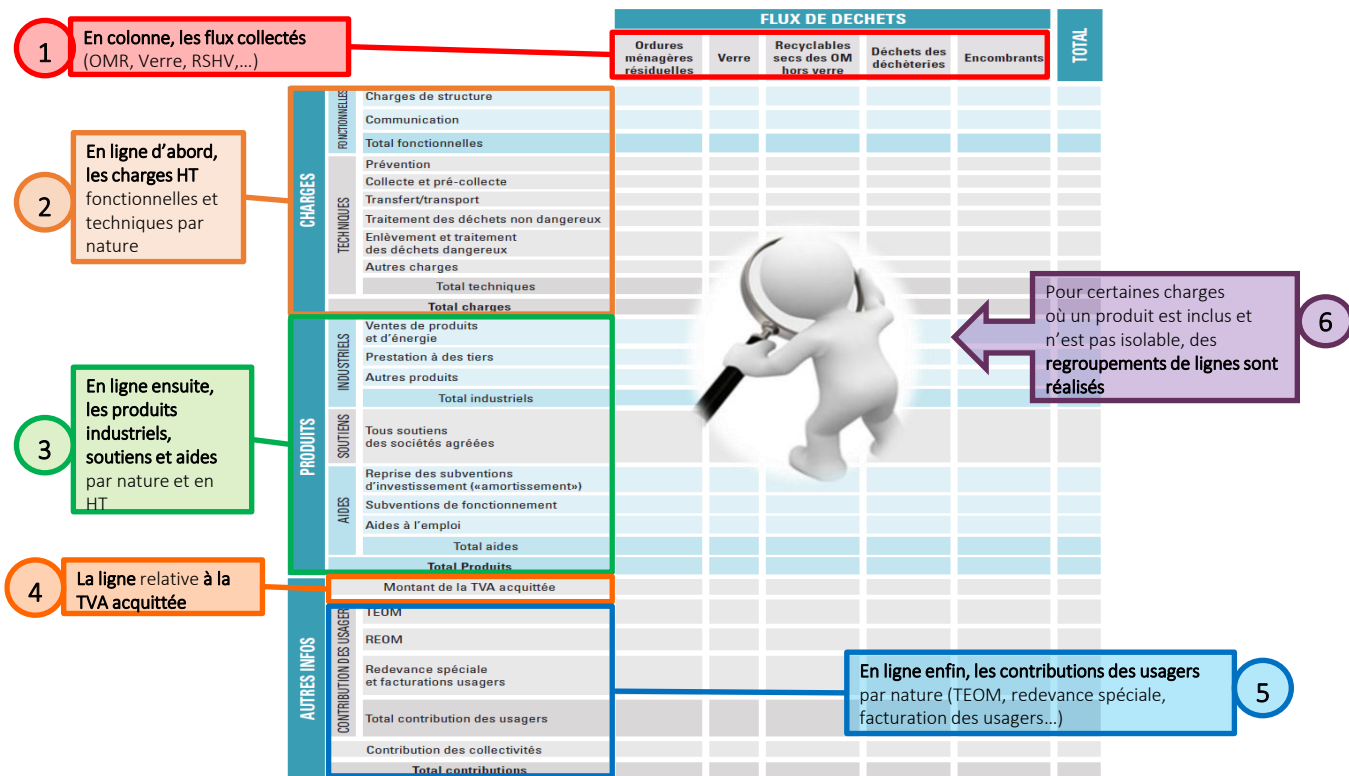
1
En colonne, les flux collectés (OMR, Verre, RSHV,...)

FLUX DE DECHETS

| | | | Ordures ménagères résiduelles | Verre | Recyclables secs des OM hors verre | Déchets des déchèteries | Encombrants | TOTAL |
|---|---|---|---|---|---|---|---|---|
| CHARGES | FONCTIONNELLES | Charges de structure | | | | | | |
| | | Communication | | | | | | |
| | | Total fonctionnelles | | | | | | |
| | TECHNIQUES | Prévention | | | | | | |
| | | Collecte et pré-collecte | | | | | | |
| | | Transfert/transport | | | | | | |
| | | Traitement des déchets non dangereux | | | | | | |
| | | Enlèvement et traitement des déchets dangereux | | | | | | |
| | | Autres charges | | | | | | |
| | | Total techniques | | | | | | |
| | | Total charges | | | | | | |
| PRODUITS | INDUSTRIELS | Ventes de produits et d'énergie | | | | | | |
| | | Prestation à des tiers | | | | | | |
| | | Autres produits | | | | | | |
| | | Total industriels | | | | | | |
| | SOUTIENS | Tous soutiens des sociétés agréées | | | | | | |
| | AIDES | Reprise des subventions d'investissement («amortissement») | | | | | | |
| | | Subventions de fonctionnement | | | | | | |
| | | Aides à l'emploi | | | | | | |
| | | Total aides | | | | | | |
| | | Total Produits | | | | | | |
| AUTRES INFOS | | Montant de la TVA acquittée | | | | | | |
| | CONTRIBUTION DES USAGERS | TEOM | | | | | | |
| | | REOM | | | | | | |
| | | Redevance spéciale et facturations usagers | | | | | | |
| | | Total contribution des usagers | | | | | | |
| | | Contribution des collectivités | | | | | | |
| | | Total contributions | | | | | | |

2
En ligne d'abord, les charges HT fonctionnelles et techniques par nature

3
En ligne ensuite, les produits industriels, soutiens et aides par nature et en HT

4
La ligne relative à la TVA acquittée

5
En ligne enfin, les contributions des usagers par nature (TEOM, redevance spéciale, facturation des usagers...)

6
Pour certaines charges où un produit est inclus et n'est pas isolable, des regroupements de lignes sont réalisés